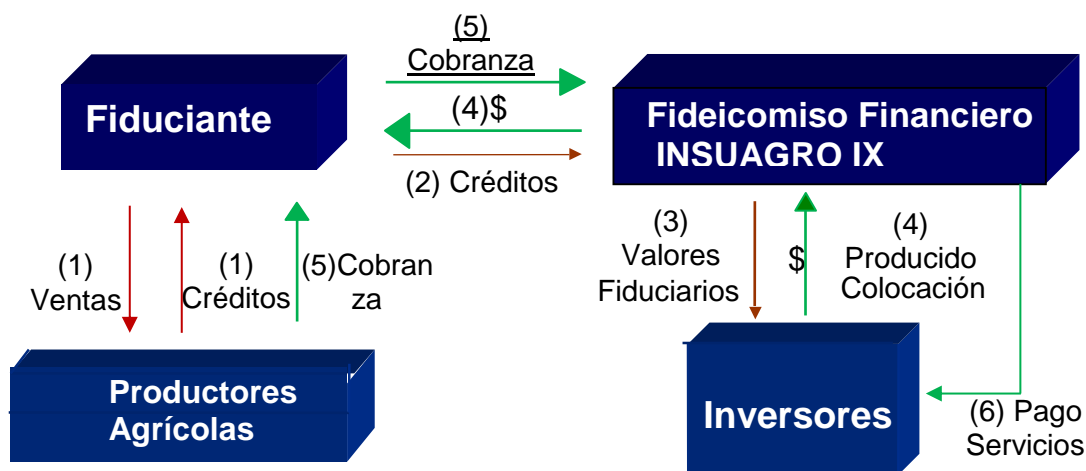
Fiduciante

(5)
Cobranza

(4)$

(2) Créditos

Fideicomiso Financiero
INSUAGRO IX

(1)
Ventas

(1)
Créditos

(5)Cobranza

(3)
Valores
Fiduciarios

$

(4)
Producido
Colocación

Productores
Agrícolas

Inversores

(6) Pago
Servicios